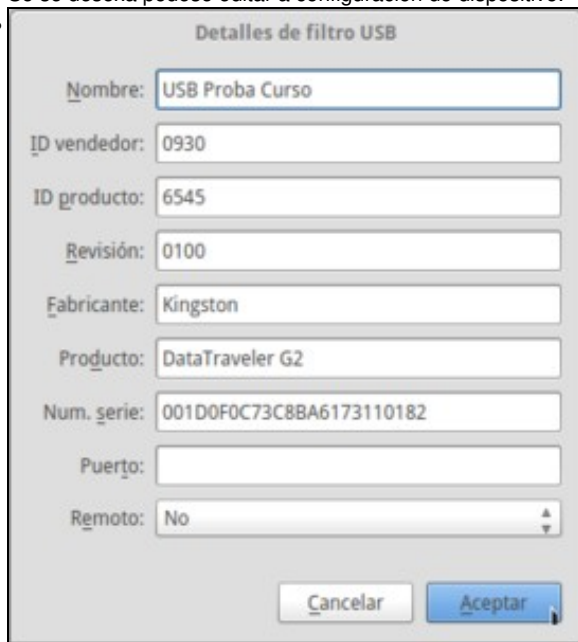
Se se desexa pódese editar a configuración do dispositivo:

Detalles de filtro USB

Nombre: USB Proba Curso

ID vendedor: 0930

ID producto: 6545

Revisión: 0100

Fabricante: Kingston

Producto: DataTraveler G2

Num. serie: 001D0F0C73C8BA6173110182

Puerto:

Remoto: No

Cancelar

Aceptar